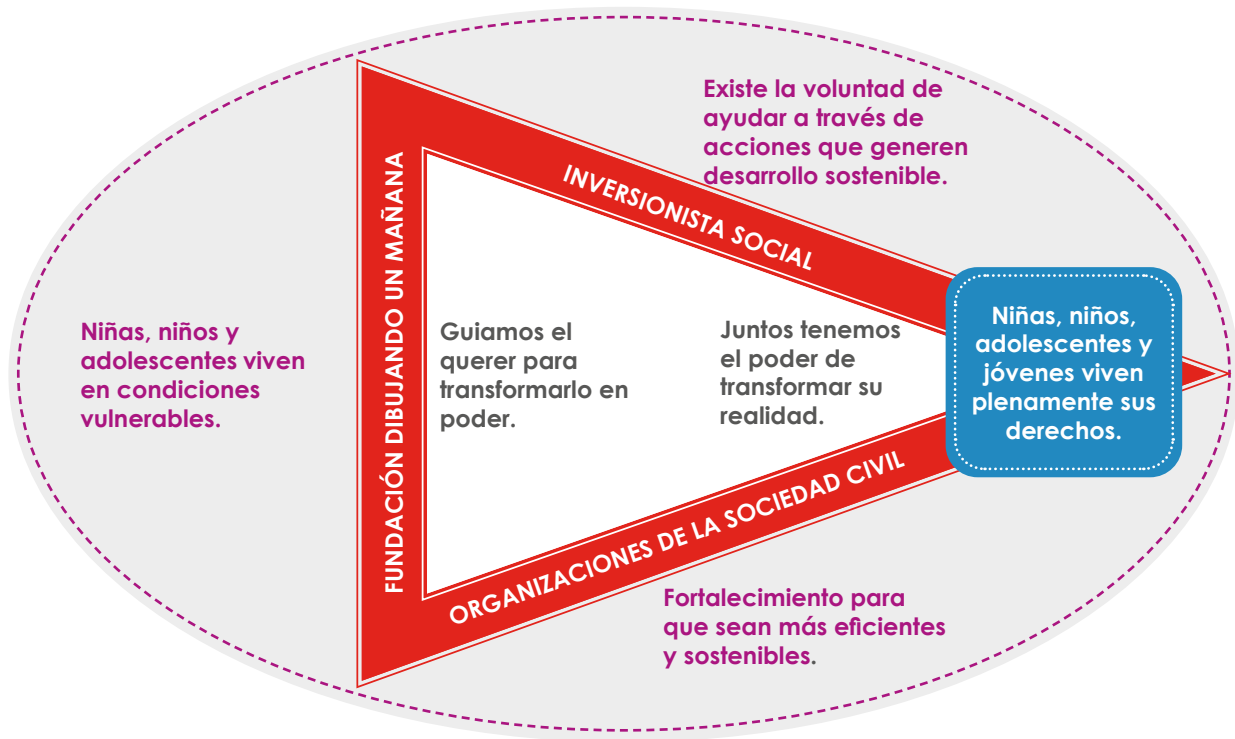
Niñas, niños y adolescentes viven en condiciones vulnerables.

FUNDACIÓN DIBUJANDO UN MAÑANA

INVERSIONISTA SOCIAL

Existe la voluntad de ayudar a través de acciones que generen desarrollo sostenible.

Guiamos el querer para transformarlo en poder.

Juntos tenemos el poder de transformar su realidad.

Niñas, niños, adolescentes y jóvenes viven plenamente sus derechos.

ORGANIZACIONES DE LA SOCIEDAD CIVIL

Fortalecimiento para que sean más eficientes y sostenibles.